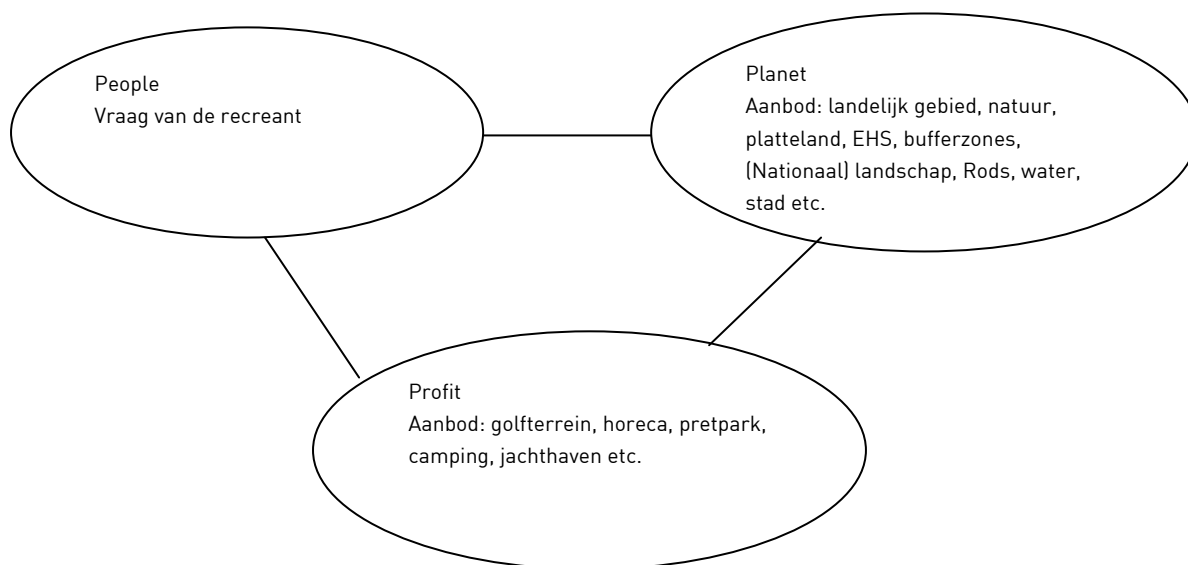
People
Vraag van de recreant

Planet
Aanbod: landelijk gebied, natuur, platteland, EHS, bufferzones, (Nationaal) landschap, Rods, water, stad etc.

Profit
Aanbod: golfterrein, horeca, pretpark, camping, jachthaven etc.